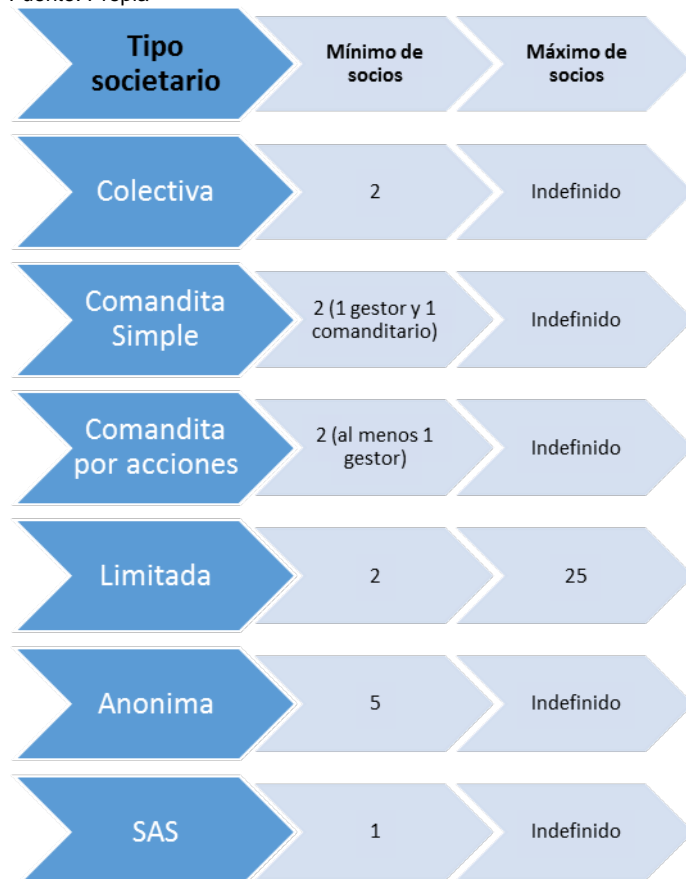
Fuente: Propia

| Tipo societario | Mínimo de socios | Máximo de socios |
|---|---|---|
| Colectiva | 2 | Indefinido |
| Comandita Simple | 2 (1 gestor y 1 comanditario) | Indefinido |
| Comandita por acciones | 2 (al menos 1 gestor) | Indefinido |
| Limitada | 2 | 25 |
| Anonima | 5 | Indefinido |
| SAS | 1 | Indefinido |